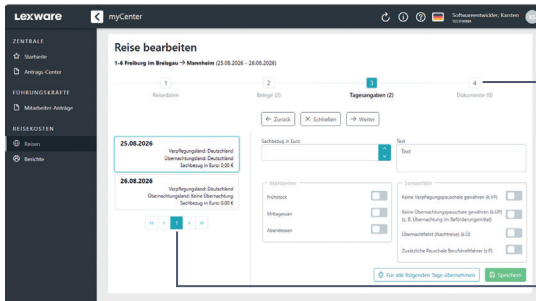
Lexware

myCenter

Softwareentwickler, Karsten
TECHNIKA

ZENTRALE
Startseite
Antrags-Center

FÜHRUNGSKRÄFTE
Mitarbeiter-Anträge

REISEKOSTEN
Reisen
Berichte

Reise bearbeiten

1-6 Freiburg im Breisgau → Mannheim (25.08.2026 - 26.08.2026)

1
Reisedaten

2
Belege (2)

3
Tagesangaben (2)

4
Dokumente (0)

← Zurück
✕ Schließen
→ Weiter

25.08.2026
Verpflegungsland: Deutschland
Übernachtungsland: Deutschland
Sachbezug in Euro: 0,00 €

26.08.2026
Verpflegungsland: Deutschland
Übernachtungsland: Keine Übernachtung
Sachbezug in Euro: 0,00 €

« ‹ 1 › »

Sachbezug in Euro

Text
Text

Mahlzeiten
Frühstück
Mittagessen
Abendessen

Sonderfälle
Keine Verpflegungspauschale gewähren (k.VP)
Keine Übernachtungspauschale gewähren (k.ÜP) (z. B. Übernachtung im Beförderungsmittel)
Übernachtet (Nachtreise) (k.Ü)
Zusätzliche Pauschale Berufskraftfahrer (z.P)

Für alle folgenden Tage übernehmen

Speichern